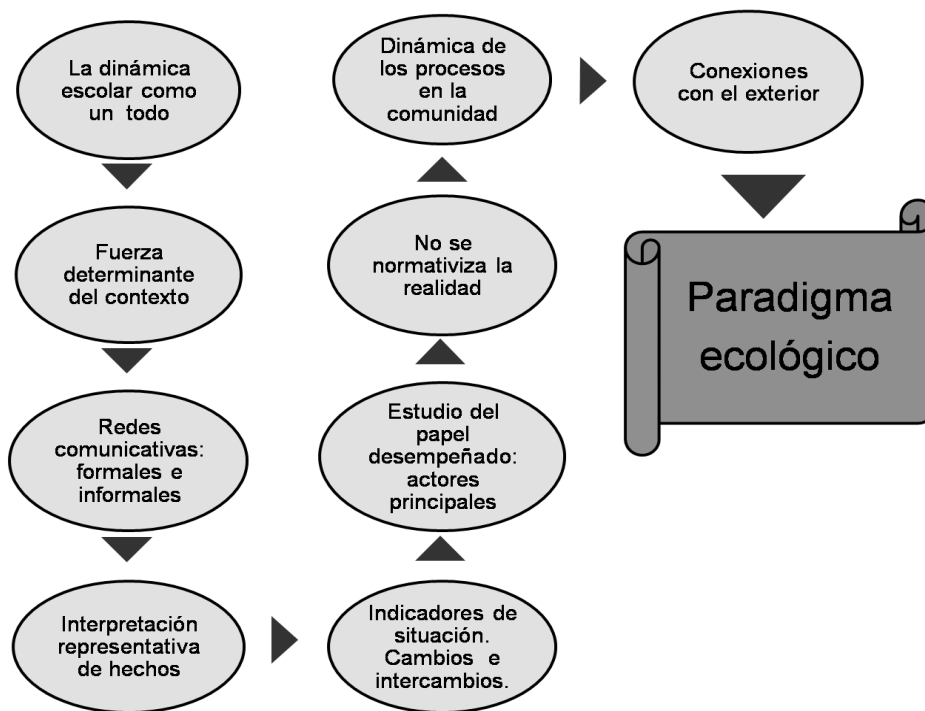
La dinámica escolar como un todo

Fuerza determinante del contexto

Redes comunicativas: formales e informales

Interpretación representativa de hechos

Indicadores de situación. Cambios e intercambios.

Estudio del papel desempeñado: actores principales

No se normativiza la realidad

Dinámica de los procesos en la comunidad

Conexiones con el exterior

Paradigma ecológico